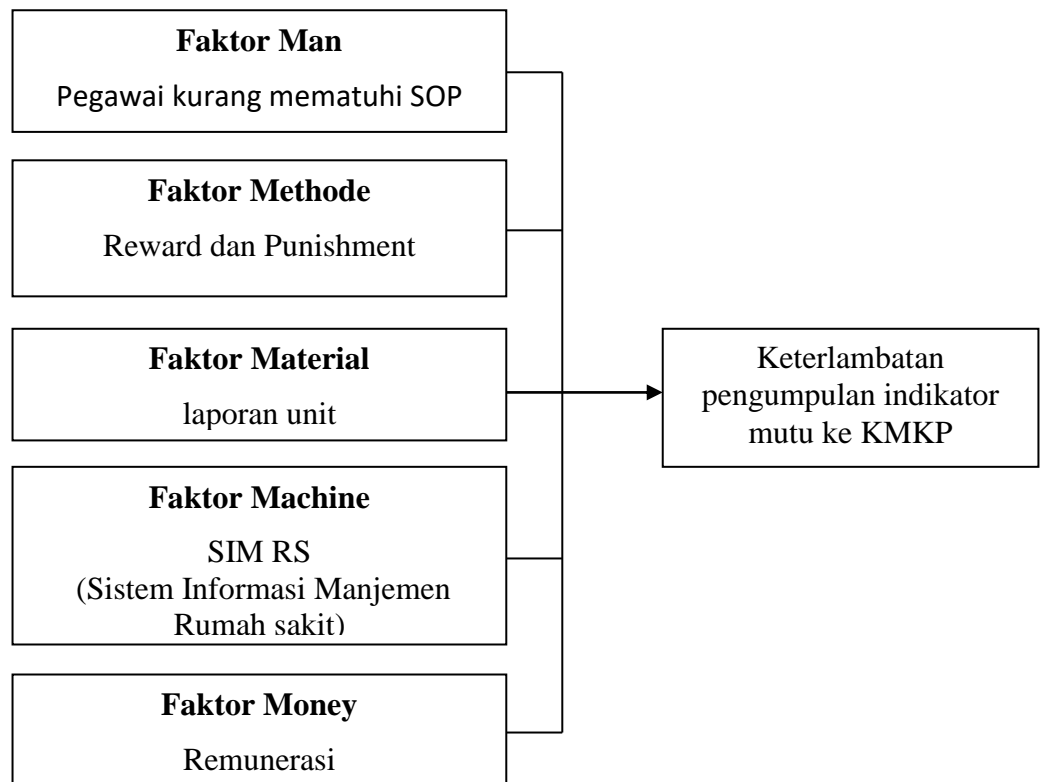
Faktor Man

Pegawai kurang mematuhi SOP

Faktor Methode

Reward dan Punishment

Faktor Material

laporan unit

Faktor Machine

SIM RS
(Sistem Informasi Manjemen Rumah sakit)

Faktor Money

Remunerasi

Keterlambatan pengumpulan indikator mutu ke KMKP